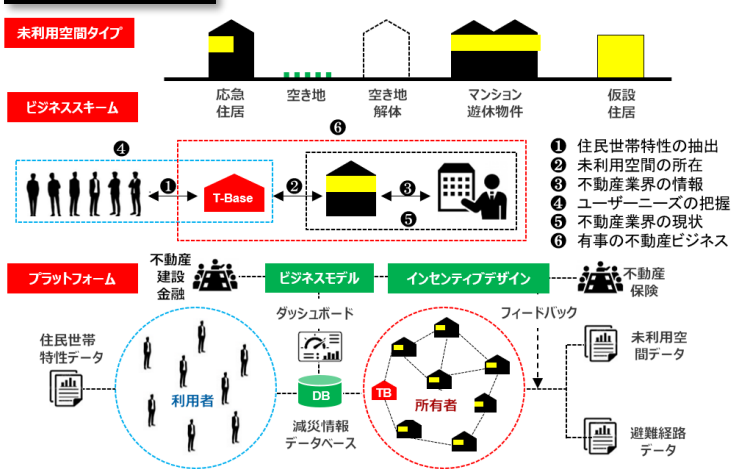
未利用空間タイプ

応急住居

空き地

空き地解体

マンション遊休物件

仮設住居

ビジネススキーム

❻

❹

❶

T-Base

❷

❸

❺

❶ 住民世帯特性の抽出
❷ 未利用空間の所在
❸ 不動産業界の情報
❹ ユーザーニーズの把握
❺ 不動産業界の現状
❻ 有事の不動産ビジネス

プラットフォーム

不動産建設金融

ビジネスモデル

インセンティブデザイン

不動産保険

ダッシュボード

フィードバック

住民世帯特性データ

利用者

DB

減災情報データベース

TB

所有者

未利用空間データ

避難経路データ